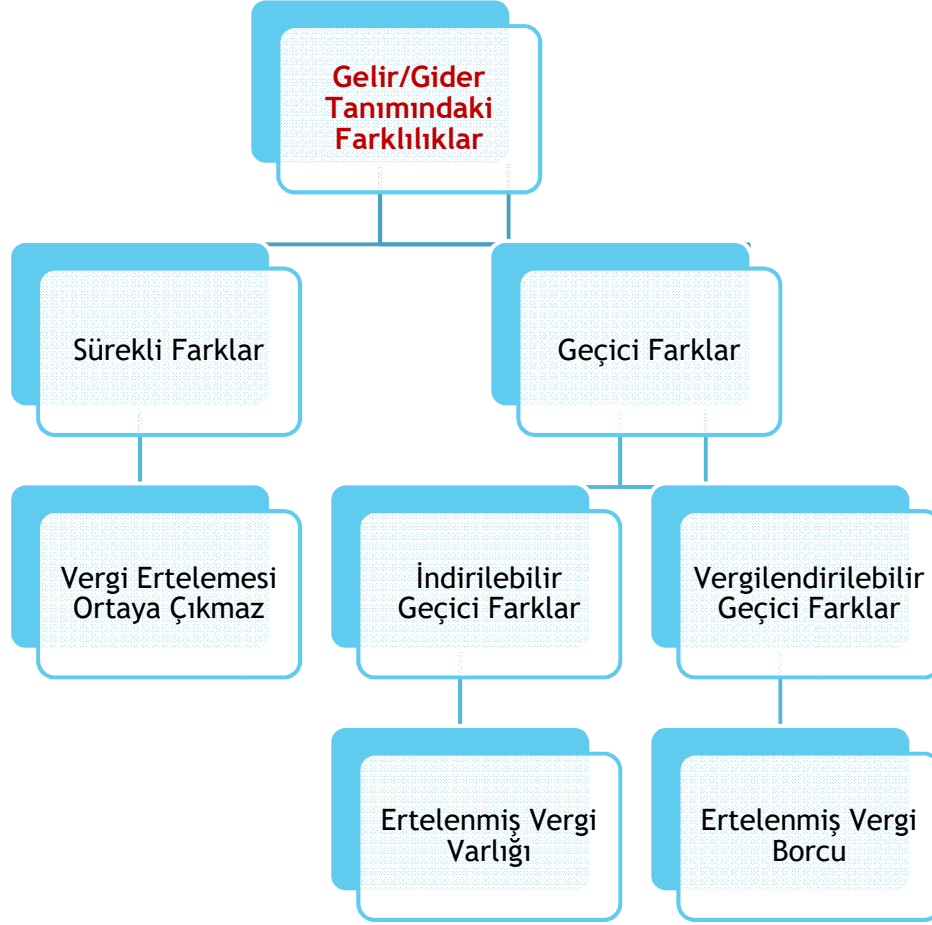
Gelir/Gider Tanımındaki Farklılıklar

Sürekli Farklar

Geçici Farklar

Vergi Ertelemesi Ortaya Çıkmaz

İndirilebilir Geçici Farklar

Vergilendirilebilir Geçici Farklar

Ertelenmiş Vergi Varlığı

Ertelenmiş Vergi Borcu